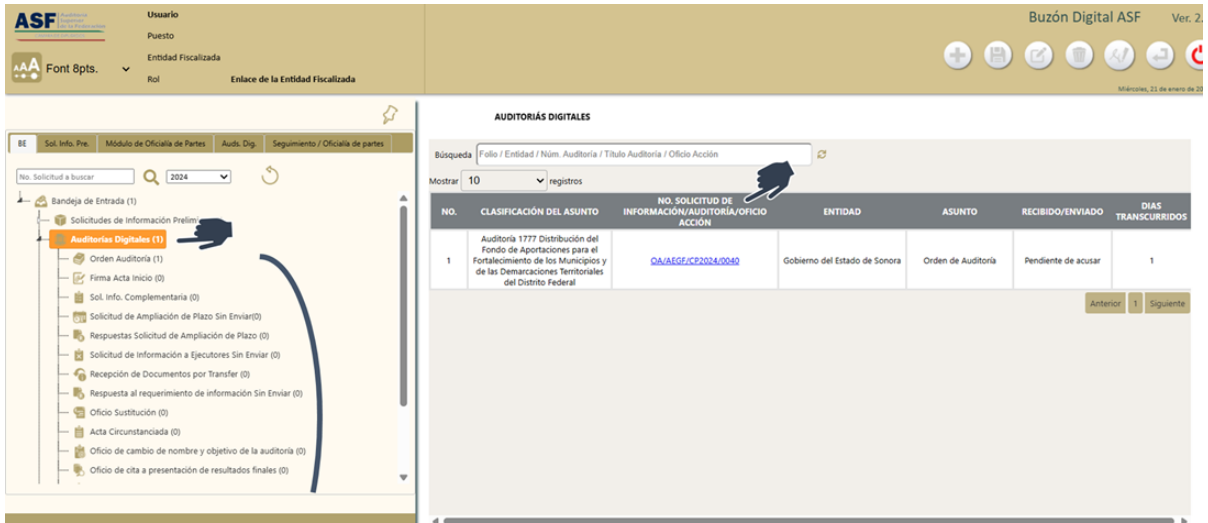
ASF Auditoría Superior de la Federación

Usuario
Puesto
Entidad Fiscalizada
Rol Enlace de la Entidad Fiscalizada

Font 8pts.

Buzón Digital ASF Ver. 2.

Miércoles, 21 de enero de 20

BE | Sol. Info. Pre. | Módulo de Oficialía de Partes | Auds. Dig. | Seguimiento / Oficialía de partes

No. Solicitud a buscar
2024

Bandeja de Entrada (1)
Solicitudes de Información Prelimi
Auditorías Digitales (1)
Orden Auditoría (1)
Firma Acta Inicio (0)
Sol. Info. Complementaria (0)
Solicitud de Ampliación de Plazo Sin Enviar(0)
Respuestas Solicitud de Ampliación de Plazo (0)
Solicitud de Información a Ejecutores Sin Enviar (0)
Recepción de Documentos por Transfer (0)
Respuesta al requerimiento de información Sin Enviar (0)
Oficio Sustitución (0)
Acta Circunstanciada (0)
Oficio de cambio de nombre y objetivo de la auditoría (0)
Oficio de cita a presentación de resultados finales (0)

AUDITORIÁS DIGITALES

Búsqueda Folio / Entidad / Núm. Auditoría / Título Auditoría / Oficio Acción

Mostrar 10 registros

| NO. | CLASIFICACIÓN DEL ASUNTO | NO. SOLICITUD DE INFORMACIÓN/AUDITORÍA/OFICIO ACCIÓN | ENTIDAD | ASUNTO | RECIBIDO/ENVIADO | DIAS TRANSCURRIDOS |
|---|---|---|---|---|---|---|
| 1 | Auditoría 1777 Distribución del Fondo de Aportaciones para el Fortalecimiento de los Municipios y de las Demarcaciones Territoriales del Distrito Federal | OA/AEGF/CP2024/0040 | Gobierno del Estado de Sonora | Orden de Auditoría | Pendiente de acusar | 1 |

Anterior 1 Siguiente